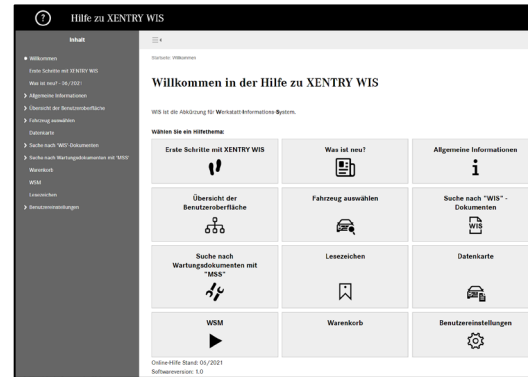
Hilfe zu XENTRY WIS

Inhalt

Willkommen
Erste Schritte mit XENTRY WIS
Was ist neu? - 06/2021
Allgemeine Informationen
Übersicht der Benutzeroberfläche
Fahrzeug auswählen
Datenkarte
Suche nach "WIS"-Dokumenten
Suche nach Wartungsdokumenten mit "MSS"
Warenkorb
WSM
Lesezeichen
Benutzereinstellungen

Startseite: Willkommen

Willkommen in der Hilfe zu XENTRY WIS

WIS ist die Abkürzung für Werkstatt-Informations-System.

Wählen Sie ein Hilfethema:

| Erste Schritte mit XENTRY WIS | Was ist neu? | Allgemeine Informationen |
|---|---|---|
| Übersicht der Benutzeroberfläche | Fahrzeug auswählen | Suche nach "WIS" - Dokumenten |
| Suche nach Wartungsdokumenten mit "MSS" | Lesezeichen | Datenkarte |
| WSM | Warenkorb | Benutzereinstellungen |

WIS

Online-Hilfe Stand: 06/2021
Softwareversion: 1.0